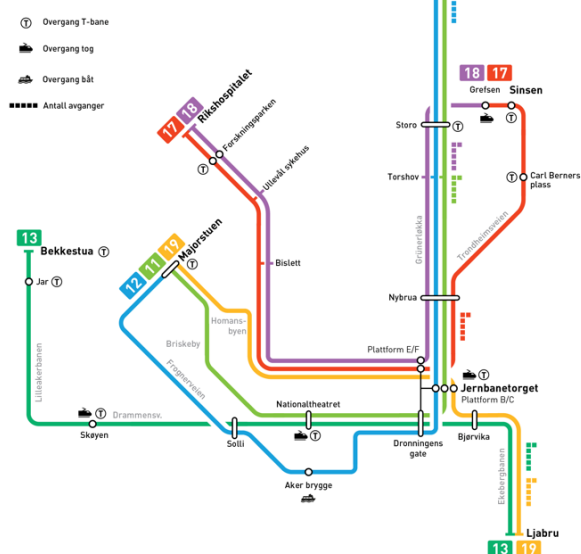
Ⓣ Overgang T-bane

Overgang tog

Overgang båt

Antall avganger

18 17 Sinsen

Grefsen

17 18 Rikshospitalet

Forskningsparken

Ⓣ

Storo Ⓣ

Ullevål sykehus

Ⓣ Carl Berners plass

Torshov

Grünerløkka

Trondheimsveien

13 Bekkestua Ⓣ

12 11 19 Majorstuen

Ⓣ

Bislett

Jar Ⓣ

Nybrua

Homansbyen

Lilleakerbanen

Briskeby

Plattform E/F

Frognerveien

Ⓣ

Jernbanetorget

Plattform B/C

Ⓣ Drammensv.

Nationaltheatret

Skøyen

Solli

Ⓣ

Dronningens gate

Bjørvika

Ekebergbanen

Aker brygge

Ljabru

13 19